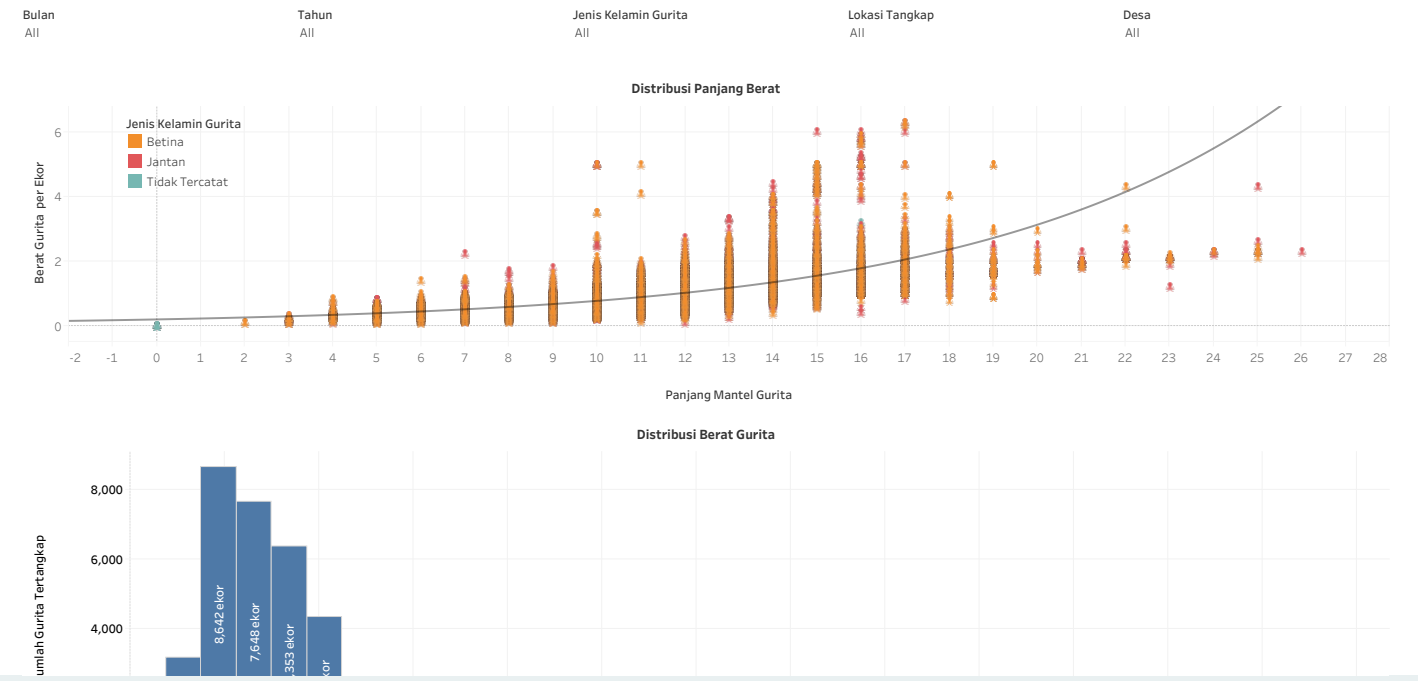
Bulan
All

Tahun
All

Jenis Kelamin Gurita
All

Lokasi Tangkap
All

Desa
All

Distribusi Panjang Berat

Jenis Kelamin Gurita
Betina
Jantan
Tidak Tercatat

Berat Gurita per Ekor

6
4
2
0

-2 -1 0 1 2 3 4 5 6 7 8 9 10 11 12 13 14 15 16 17 18 19 20 21 22 23 24 25 26 27 28

Panjang Mantel Gurita

Distribusi Berat Gurita

umlah Gurita Tertangkap

8,000
6,000
4,000

8,642 ekor
7,648 ekor
,353 ekor
ekor